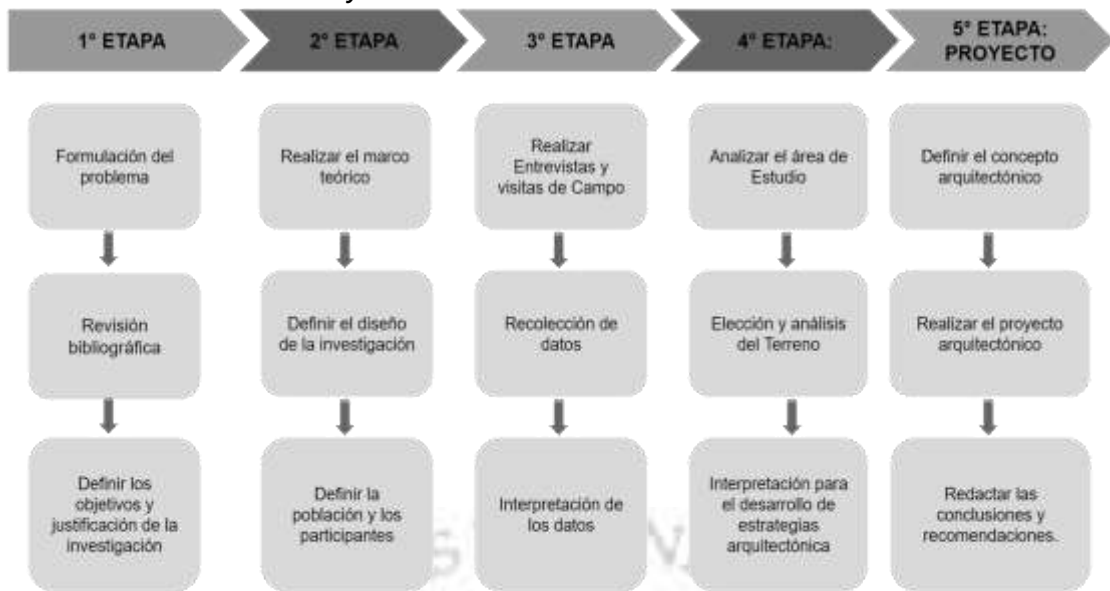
1° ETAPA

Formulación del problema

Revisión bibliográfica

Definir los objetivos y justificación de la investigación

2° ETAPA

Realizar el marco teórico

Definir el diseño de la investigación

Definir la población y los participantes

3° ETAPA

Realizar Entrevistas y visitas de Campo

Recolección de datos

Interpretación de los datos

4° ETAPA:

Analizar el área de Estudio

Elección y análisis del Terreno

Interpretación para el desarrollo de estrategias arquitectónica

5° ETAPA: PROYECTO

Definir el concepto arquitectónico

Realizar el proyecto arquitectónico

Redactar las conclusiones y recomendaciones.